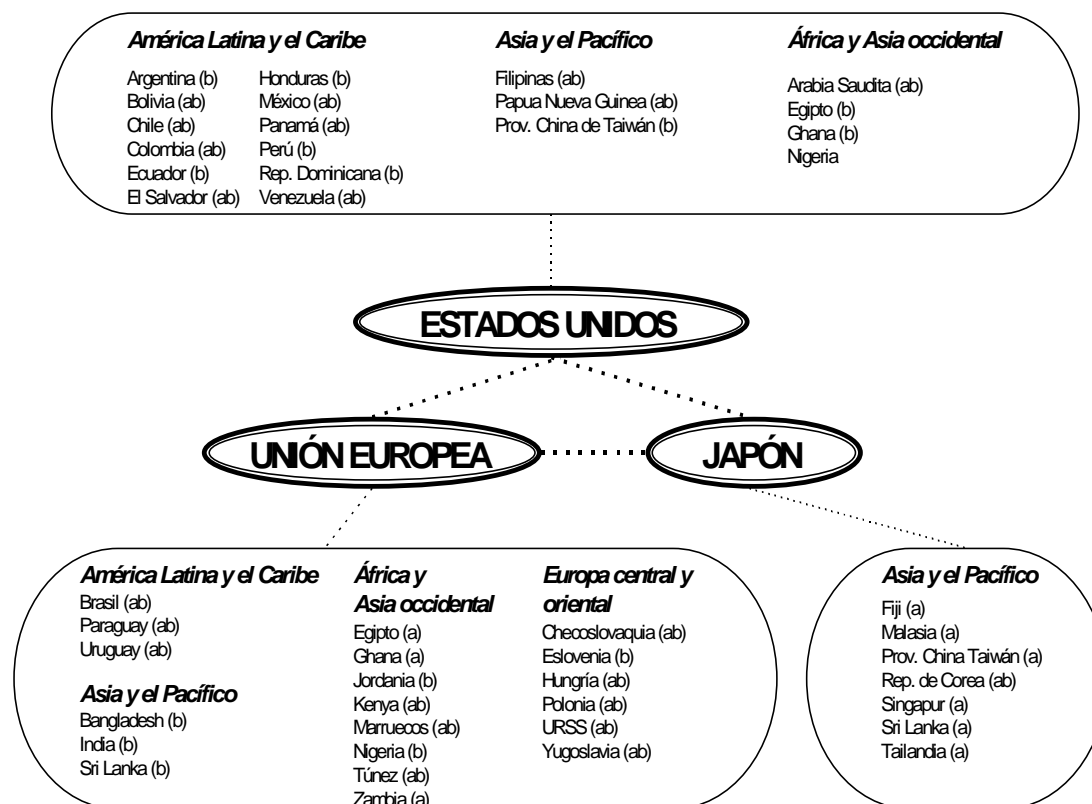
América Latina y el Caribe

Argentina (b)
Bolivia (ab)
Chile (ab)
Colombia (ab)
Ecuador (b)
El Salvador (ab)

Honduras (b)
México (ab)
Panamá (ab)
Perú (b)
Rep. Dominicana (b)
Venezuela (ab)

Asia y el Pacífico

Filipinas (ab)
Papua Nueva Guinea (ab)
Prov. China de Taiwán (b)

África y Asia occidental

Arabia Saudita (ab)
Egipto (b)
Ghana (b)
Nigeria

ESTADOS UNIDOS

UNIÓN EUROPEA

JAPÓN

América Latina y el Caribe

Brasil (ab)
Paraguay (ab)
Uruguay (ab)

Asia y el Pacífico

Bangladesh (b)
India (b)
Sri Lanka (b)

África y Asia occidental

Egipto (a)
Ghana (a)
Jordania (b)
Kenya (ab)
Marruecos (ab)
Nigeria (b)
Túnez (ab)
Zambia (a)

Europa central y oriental

Checoslovaquia (ab)
Eslovenia (b)
Hungría (ab)
Polonia (ab)
URSS (ab)
Yugoslavia (ab)

Asia y el Pacífico

Fiji (a)
Malasia (a)
Prov. China Taiwán (a)
Rep. de Corea (ab)
Singapur (a)
Sri Lanka (a)
Tailandia (a)